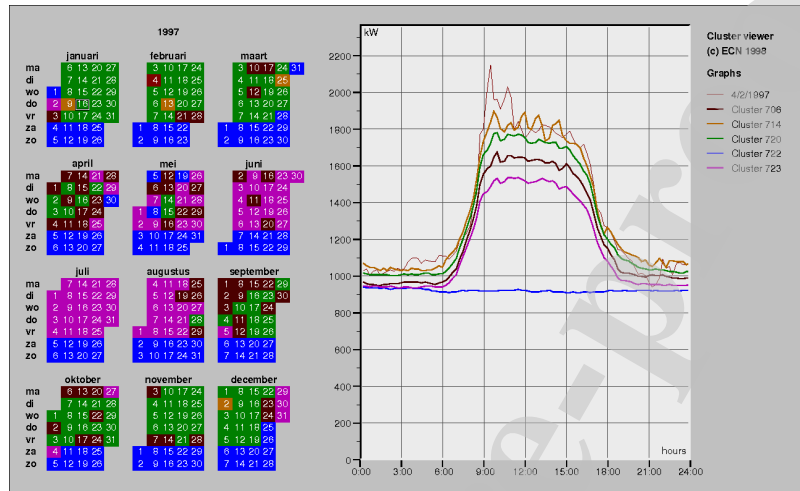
1997

januari

| | | | | | |
|---|---|---|---|---|---|
| ma | | 6 | 13 | 20 | 27 |
| di | | 7 | 14 | 21 | 28 |
| wo | 1 | 8 | 15 | 22 | 29 |
| do | 2 | 9 | 16 | 23 | 30 |
| vr | 3 | 10 | 17 | 24 | 31 |
| za | 4 | 11 | 18 | 25 | |
| zo | 5 | 12 | 19 | 26 | |

februari

| | | | | |
|---|---|---|---|---|
| | 3 | 10 | 17 | 24 |
| | 4 | 11 | 18 | 25 |
| | 5 | 12 | 19 | 26 |
| | 6 | 13 | 20 | 27 |
| | 7 | 14 | 21 | 28 |
| 1 | 8 | 15 | 22 | |
| 2 | 9 | 16 | 23 | |

maart

| | | | | | |
|---|---|---|---|---|---|
| | 3 | 10 | 17 | 24 | 31 |
| | 4 | 11 | 18 | 25 | |
| | 5 | 12 | 19 | 26 | |
| | 6 | 13 | 20 | 27 | |
| | 7 | 14 | 21 | 28 | |
| 1 | 8 | 15 | 22 | 29 | |
| 2 | 9 | 16 | 23 | 30 | |

april

| | | | | |
|---|---|---|---|---|
| | 7 | 14 | 21 | 28 |
| 1 | 8 | 15 | 22 | 29 |
| 2 | 9 | 16 | 23 | 30 |
| 3 | 10 | 17 | 24 | |
| 4 | 11 | 18 | 25 | |
| 5 | 12 | 19 | 26 | |
| 6 | 13 | 20 | 27 | |

mei

| | | | | |
|---|---|---|---|---|
| | 5 | 12 | 19 | 26 |
| | 6 | 13 | 20 | 27 |
| | 7 | 14 | 21 | 28 |
| 1 | 8 | 15 | 22 | 29 |
| 2 | 9 | 16 | 23 | 30 |
| 3 | 10 | 17 | 24 | 31 |
| 4 | 11 | 18 | 25 | |

juni

| | | | | | |
|---|---|---|---|---|---|
| | 2 | 9 | 16 | 23 | 30 |
| | 3 | 10 | 17 | 24 | |
| | 4 | 11 | 18 | 25 | |
| | 5 | 12 | 19 | 26 | |
| | 6 | 13 | 20 | 27 | |
| | 7 | 14 | 21 | 28 | |
| 1 | 8 | 15 | 22 | 29 | |

juli

| | | | | |
|---|---|---|---|---|
| | 7 | 14 | 21 | 28 |
| 1 | 8 | 15 | 22 | 29 |
| 2 | 9 | 16 | 23 | 30 |
| 3 | 10 | 17 | 24 | 31 |
| 4 | 11 | 18 | 25 | |
| 5 | 12 | 19 | 26 | |
| 6 | 13 | 20 | 27 | |

augustus

| | | | | |
|---|---|---|---|---|
| | 4 | 11 | 18 | 25 |
| | 5 | 12 | 19 | 26 |
| | 6 | 13 | 20 | 27 |
| | 7 | 14 | 21 | 28 |
| 1 | 8 | 15 | 22 | 29 |
| 2 | 9 | 16 | 23 | 30 |
| 3 | 10 | 17 | 24 | 31 |

september

| | | | | |
|---|---|---|---|---|
| 1 | 8 | 15 | 22 | 29 |
| 2 | 9 | 16 | 23 | 30 |
| 3 | 10 | 17 | 24 | |
| 4 | 11 | 18 | 25 | |
| 5 | 12 | 19 | 26 | |
| 6 | 13 | 20 | 27 | |
| 7 | 14 | 21 | 28 | |

oktober

| | | | | |
|---|---|---|---|---|
| | 6 | 13 | 20 | 27 |
| | 7 | 14 | 21 | 28 |
| 1 | 8 | 15 | 22 | 29 |
| 2 | 9 | 16 | 23 | 30 |
| 3 | 10 | 17 | 24 | 31 |
| 4 | 11 | 18 | 25 | |
| 5 | 12 | 19 | 26 | |

november

| | | | | |
|---|---|---|---|---|
| | 3 | 10 | 17 | 24 |
| | 4 | 11 | 18 | 25 |
| | 5 | 12 | 19 | 26 |
| | 6 | 13 | 20 | 27 |
| | 7 | 14 | 21 | 28 |
| 1 | 8 | 15 | 22 | 29 |
| 2 | 9 | 16 | 23 | 30 |

december

| | | | | |
|---|---|---|---|---|
| 1 | 8 | 15 | 22 | 29 |
| 2 | 9 | 16 | 23 | 30 |
| 3 | 10 | 17 | 24 | 31 |
| 4 | 11 | 18 | 25 | |
| 5 | 12 | 19 | 26 | |
| 6 | 13 | 20 | 27 | |
| 7 | 14 | 21 | 28 | |

kW
2200
2000
1800
1600
1400
1200
1000
800
600
400
200
0
0:00 3:00 6:00 9:00 12:00 15:00 18:00 21:00 24:00
hours

Cluster viewer
(c) ECN 1998

Graphs
4/2/1997
Cluster 706
Cluster 714
Cluster 720
Cluster 722
Cluster 723